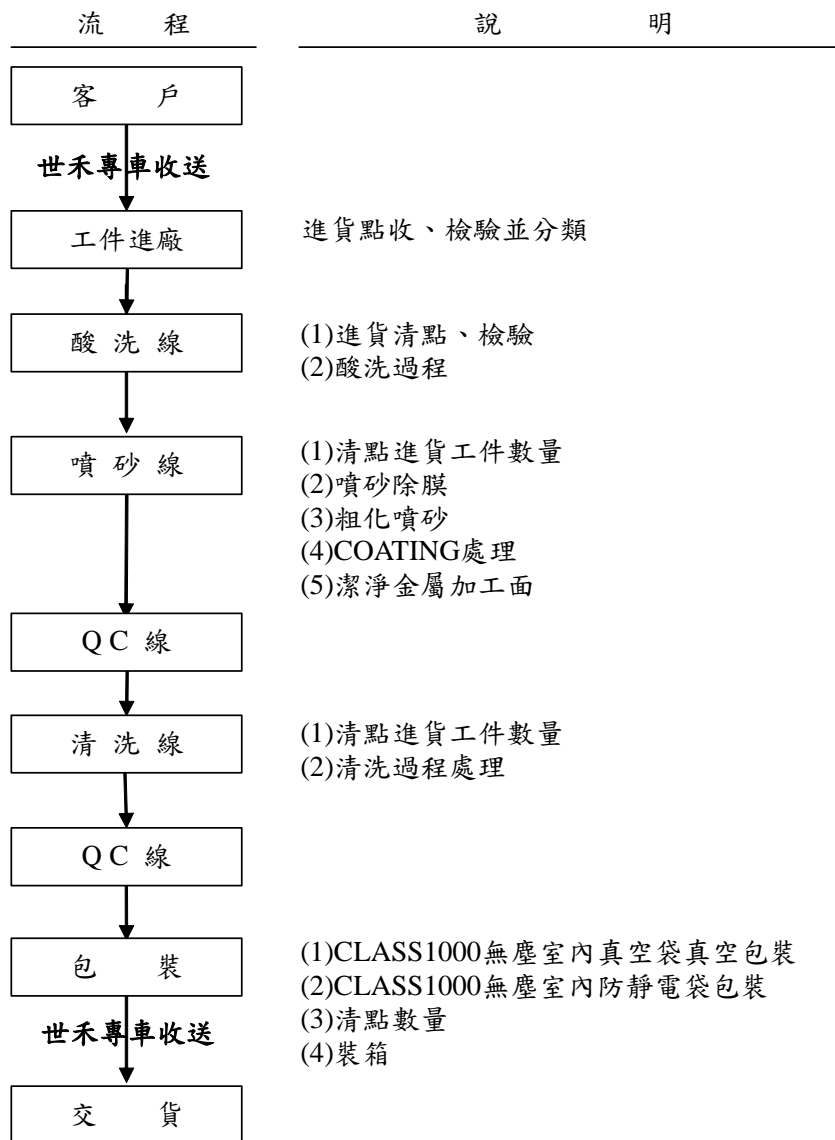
流　程　　說　明

客　戶

世禾專車收送

工件進廠　　進貨點收、檢驗並分類

酸 洗 線　　(1)進貨清點、檢驗
(2)酸洗過程

噴 砂 線　　(1)清點進貨工件數量
(2)噴砂除膜
(3)粗化噴砂
(4)COATING處理
(5)潔淨金屬加工面

QC 線

清 洗 線　　(1)清點進貨工件數量
(2)清洗過程處理

QC 線

包　裝　　(1)CLASS1000無塵室內真空袋真空包裝
(2)CLASS1000無塵室內防靜電袋包裝
(3)清點數量
(4)裝箱

世禾專車收送

交　貨